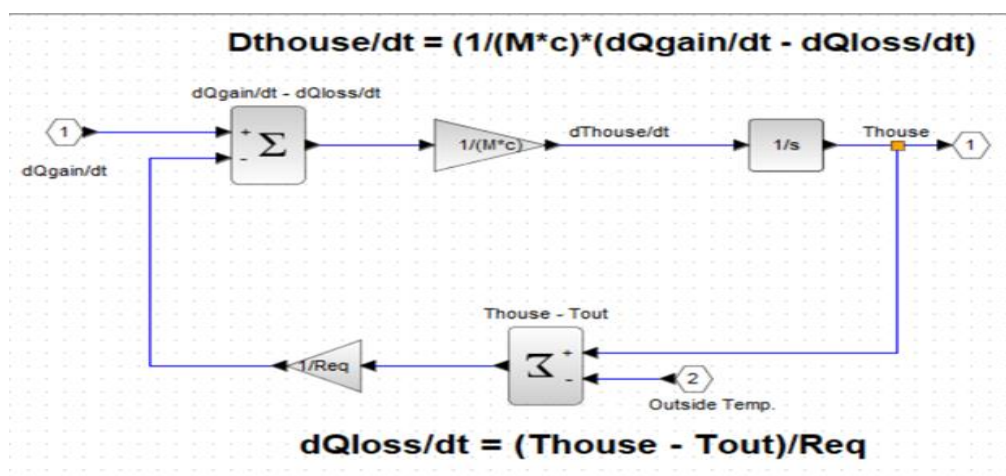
Dthouse/dt = (1/(M*c)*(dQgain/dt - dQloss/dt)

dQgain/dt - dQloss/dt

1

dQgain/dt

+
-
$\Sigma$

1/(M*c)

dThouse/dt

1/s

Thouse

1

Thouse - Tout

1/Req

$\Sigma$
+
-

2

Outside Temp.

dQloss/dt = (Thouse - Tout)/Req